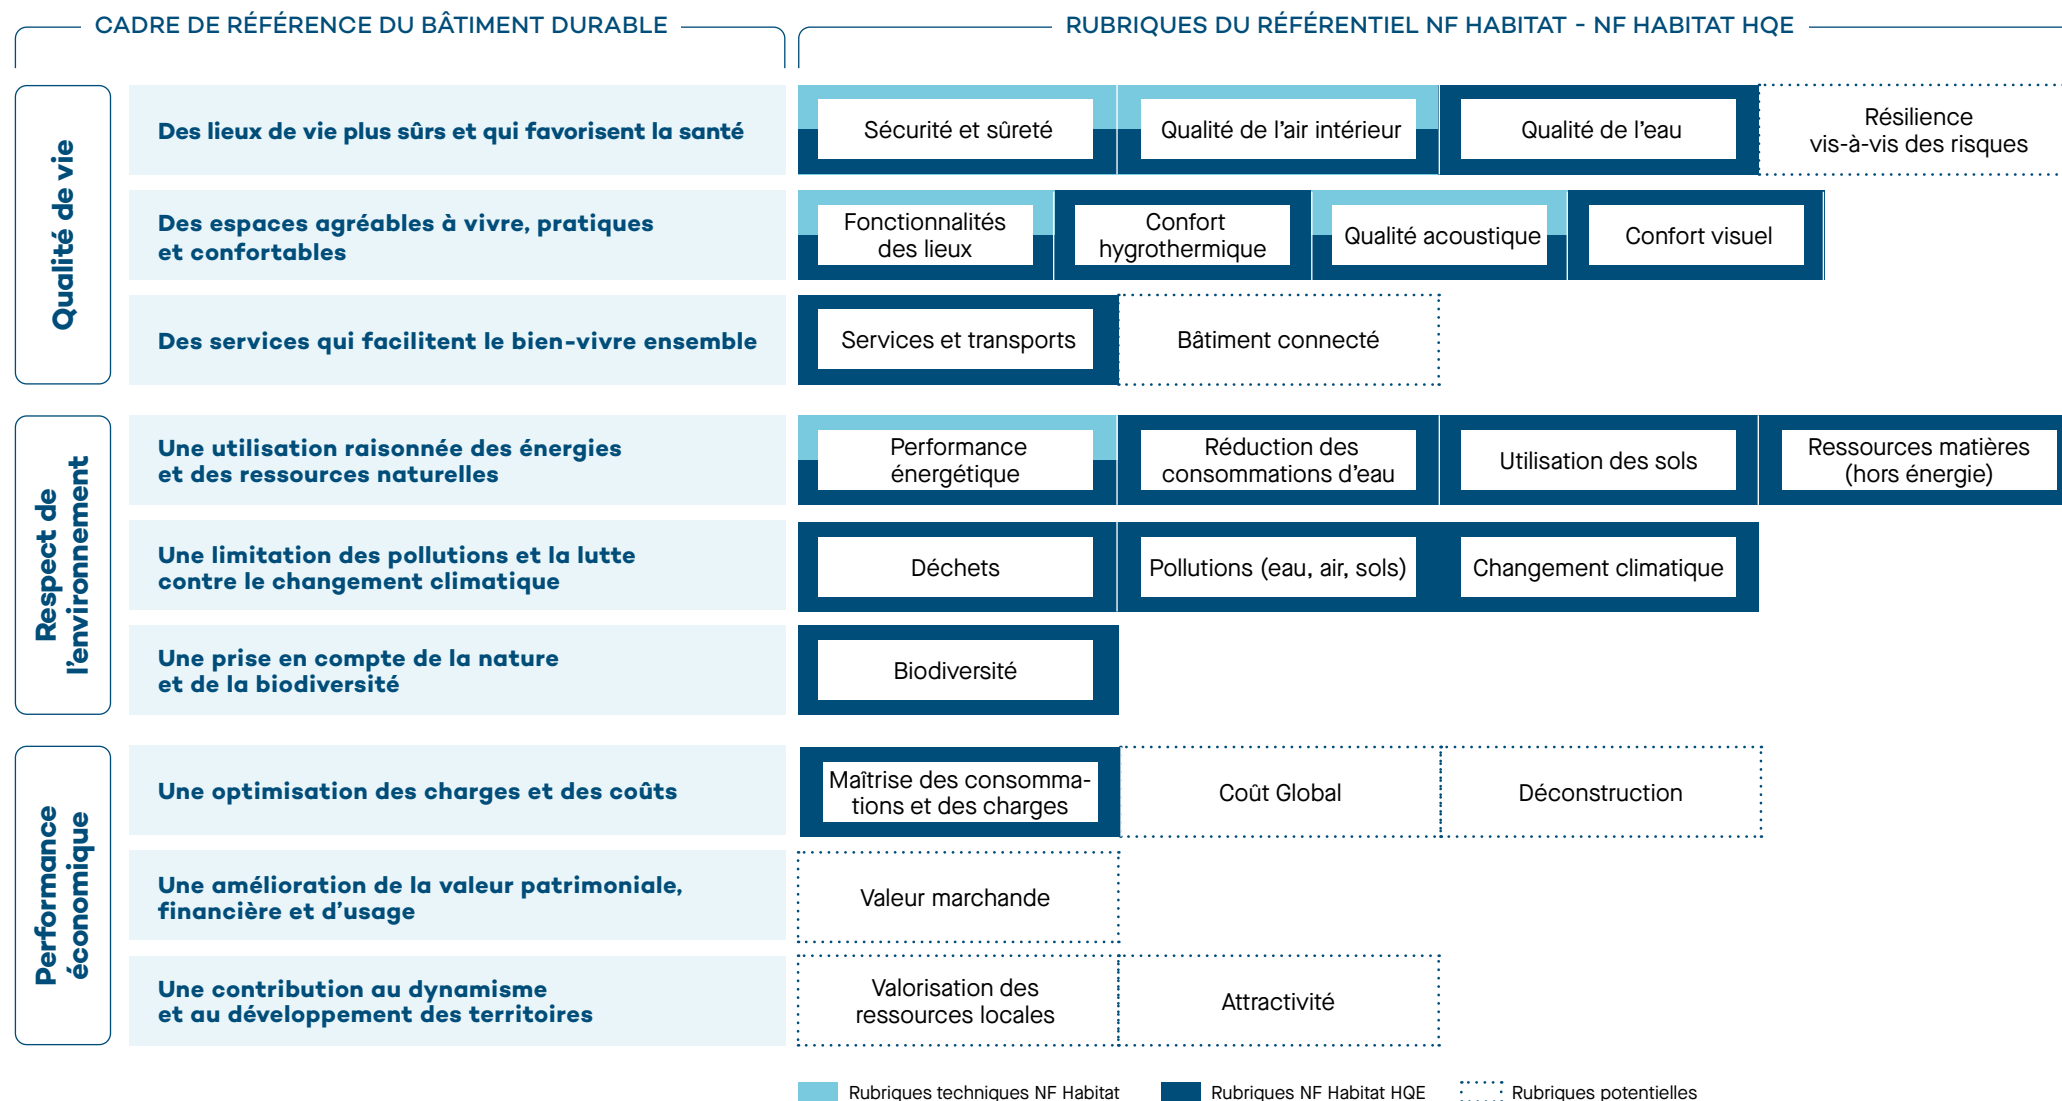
CADRE DE RÉFÉRENCE DU BÂTIMENT DURABLE

RUBRIQUES DU RÉFÉRENTIEL NF HABITAT - NF HABITAT HQE

Qualité de vie

Des lieux de vie plus sûrs et qui favorisent la santé

Sécurité et sûreté

Qualité de l'air intérieur

Qualité de l'eau

Résilience vis-à-vis des risques

Des espaces agréables à vivre, pratiques et confortables

Fonctionnalités des lieux

Confort hygrothermique

Qualité acoustique

Confort visuel

Des services qui facilitent le bien-vivre ensemble

Services et transports

Bâtiment connecté

Respect de l'environnement

Une utilisation raisonnée des énergies et des ressources naturelles

Performance énergétique

Réduction des consommations d'eau

Utilisation des sols

Ressources matières (hors énergie)

Une limitation des pollutions et la lutte contre le changement climatique

Déchets

Pollutions (eau, air, sols)

Changement climatique

Une prise en compte de la nature et de la biodiversité

Biodiversité

Performance économique

Une optimisation des charges et des coûts

Maîtrise des consommations et des charges

Coût Global

Déconstruction

Une amélioration de la valeur patrimoniale, financière et d'usage

Valeur marchande

Une contribution au dynamisme et au développement des territoires

Valorisation des ressources locales

Attractivité

Rubriques techniques NF Habitat

Rubriques NF Habitat HQE

Rubriques potentielles